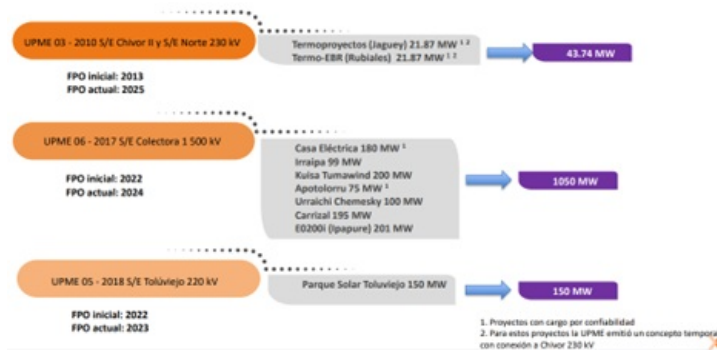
UPME 03 - 2010 S/E Chivor II y S/E Norte 230 kV

FPO inicial: 2013
FPO actual: 2025

Termoproyectos (Jaguey) 21.87 MW $^{1\ 2}$
Termo-EBR (Rubiales) 21.87 MW $^{1\ 2}$

43.74 MW

UPME 06 - 2017 S/E Colectora 1 500 kV

FPO inicial: 2022
FPO actual: 2024

Casa Eléctrica 180 MW $^{1}$
Irraipa 99 MW
Kuisa Tumawind 200 MW
Apotolorru 75 MW $^{1}$
Urraichi Chemesky 100 MW
Carrizal 195 MW
E0200i (Ipapure) 201 MW

1050 MW

UPME 05 - 2018 S/E Tolúviejo 220 kV

FPO inicial: 2022
FPO actual: 2023

Parque Solar Toluviejo 150 MW

150 MW

1. Proyectos con cargo por confiabilidad
2. Para estos proyectos la UPME emitió un concepto tempora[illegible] con conexión a Chivor 230 kV